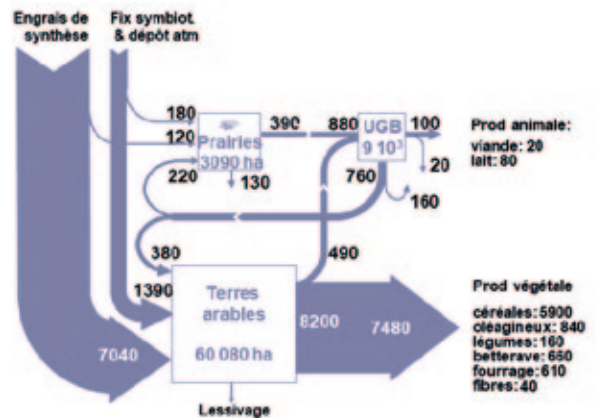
Engrais de synthèse

Fix symbiot. & dépôt atm

180

120

Prairies 3090 ha

390

880

UGB $9\ 10^3$

100

220

130

760

20

160

380

490

1390

Terres arables

60 080 ha

8200

7480

7040

Lessivage

Prod animale:
viande: 20
lait: 80

Prod végétale
céréales: 5900
oléagineux: 840
légumes: 160
betterave: 660
fourrage: 610
fibres: 40